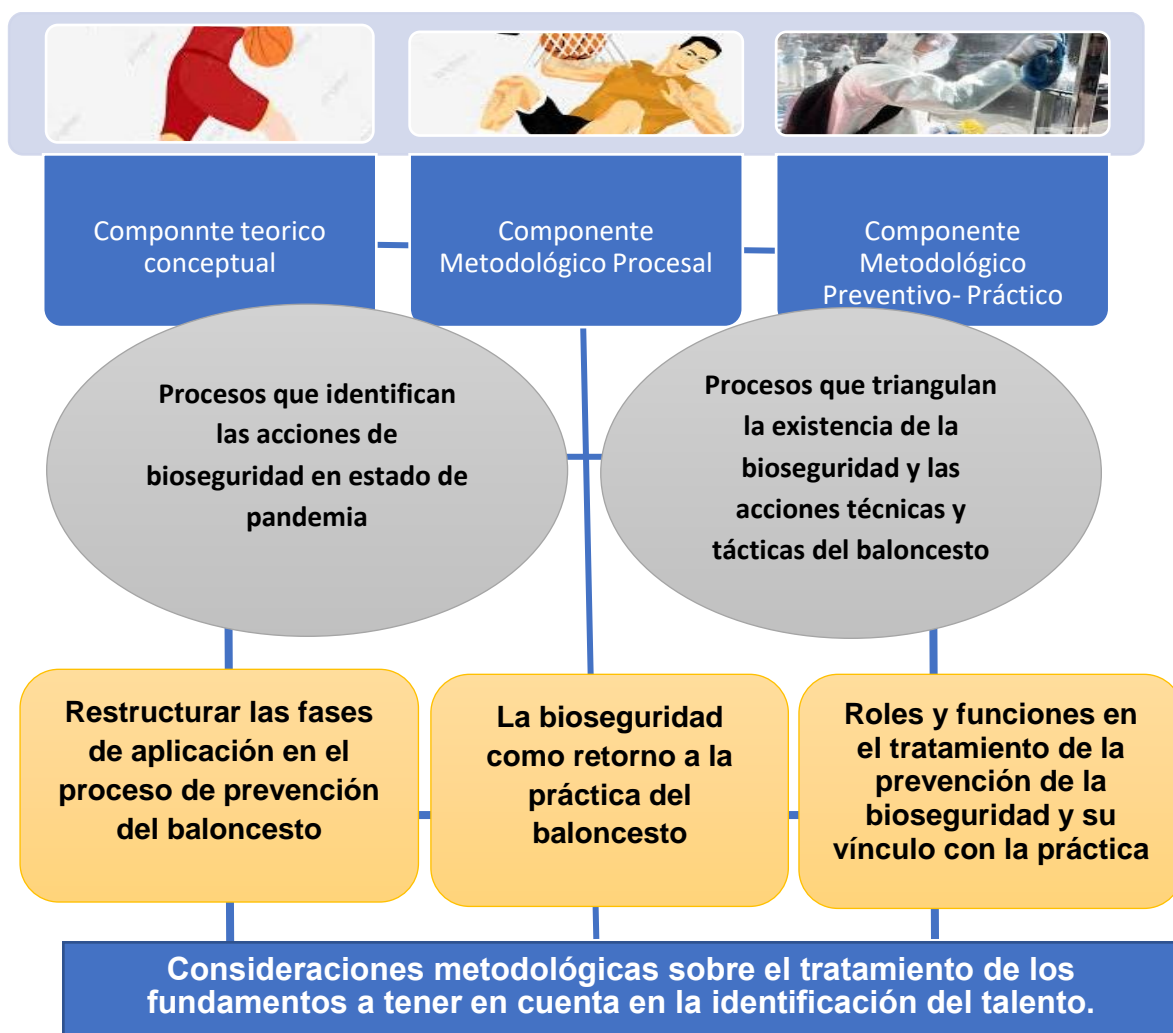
Componnte teorico conceptual

Componente Metodológico Procesal

Componente Metodológico Preventivo- Práctico

Procesos que identifican las acciones de bioseguridad en estado de pandemia

Procesos que triangulan la existencia de la bioseguridad y las acciones técnicas y tácticas del baloncesto

Restructurar las fases de aplicación en el proceso de prevención del baloncesto

La bioseguridad como retorno a la práctica del baloncesto

Roles y funciones en el tratamiento de la prevención de la bioseguridad y su vínculo con la práctica

Consideraciones metodológicas sobre el tratamiento de los fundamentos a tener en cuenta en la identificación del talento.